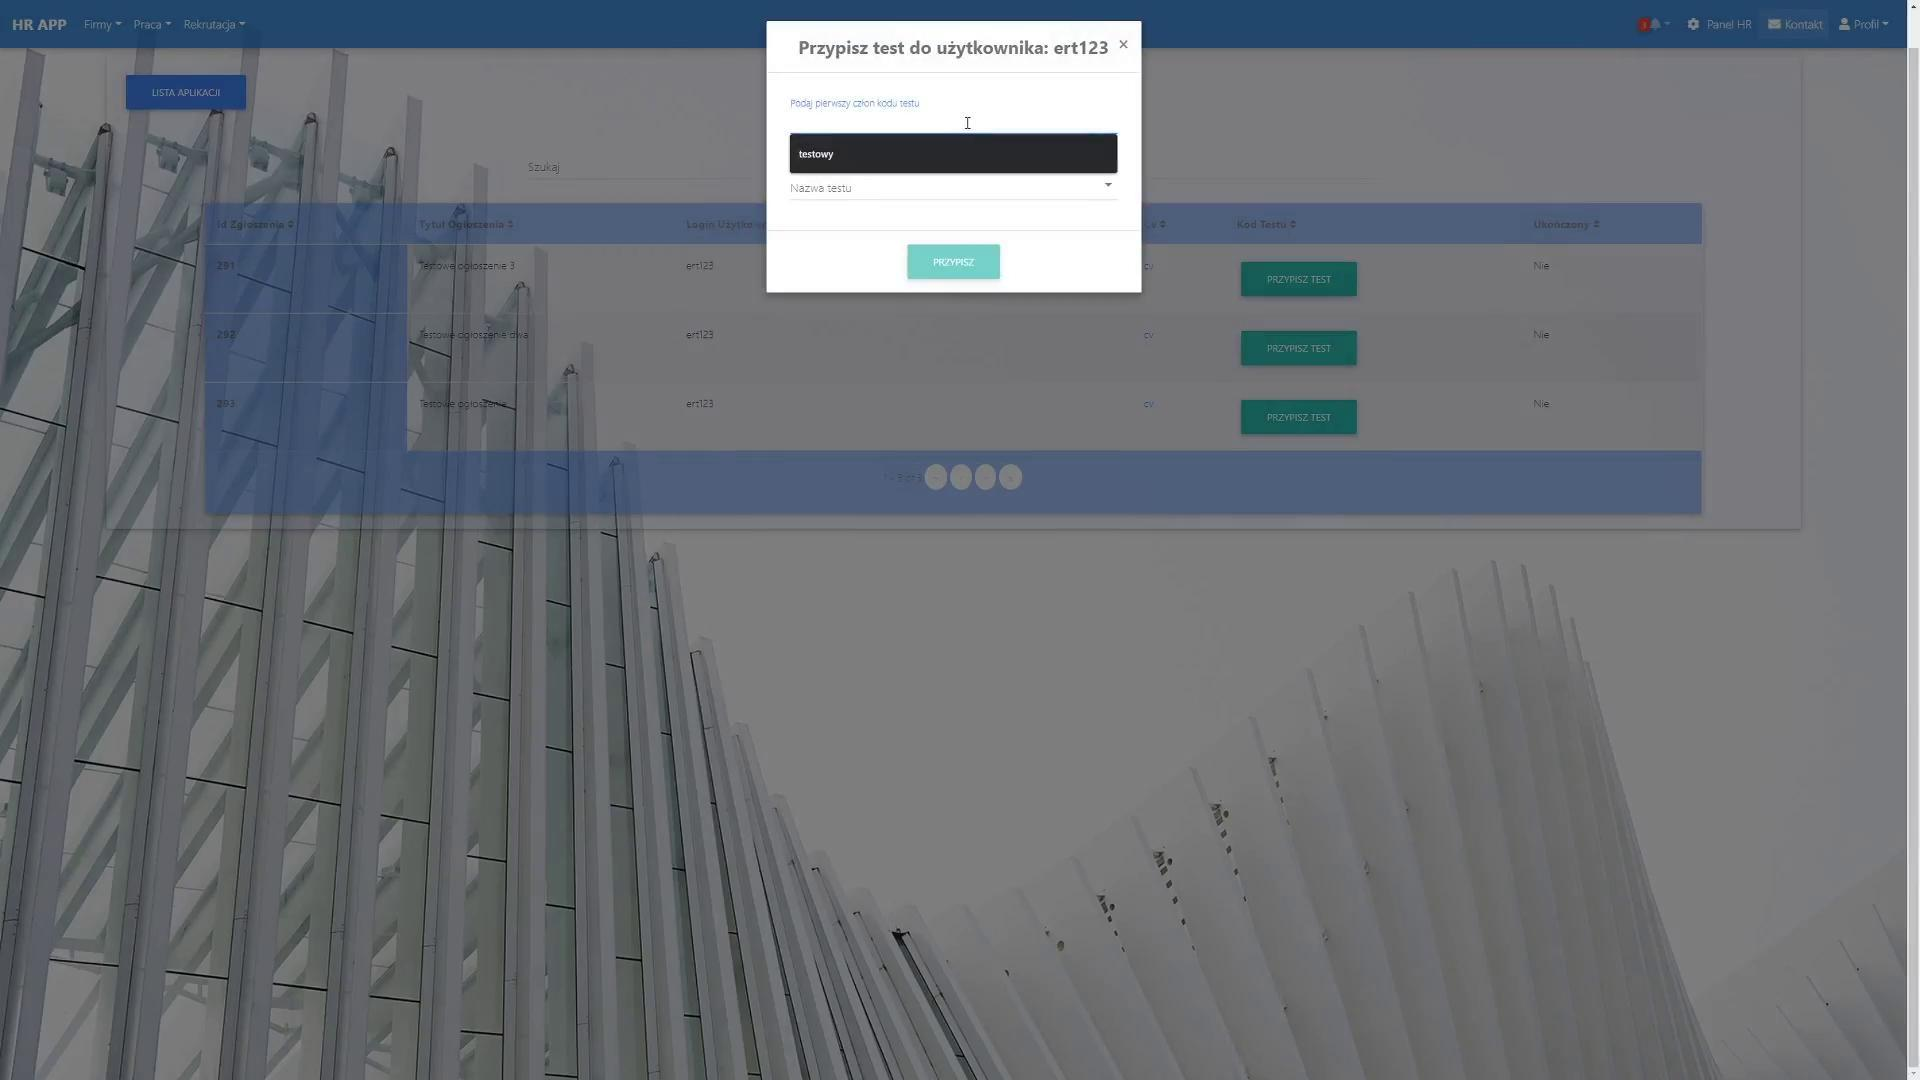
HR APP Firmy Praca Rekrutacja

3 Panel HR Kontakt Profil

LISTA APLIKACJI

Szukaj

| Id Zgłoszenia | Tytuł Ogłoszenia | Login Użytko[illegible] | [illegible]v | Kod Testu | Ukończony |
|---|---|---|---|---|---|
| 291 | Testowe ogłoszenie 3 | ert123 | cv | PRZYPISZ TEST | Nie |
| 292 | Testowe ogłoszenie dwa | ert123 | cv | PRZYPISZ TEST | Nie |
| 293 | Testowe ogłoszenie | ert123 | cv | PRZYPISZ TEST | Nie |

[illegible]

Przypisz test do użytkownika: ert123 ×

Podaj pierwszy człon kodu testu

testowy

Nazwa testu

PRZYPISZ